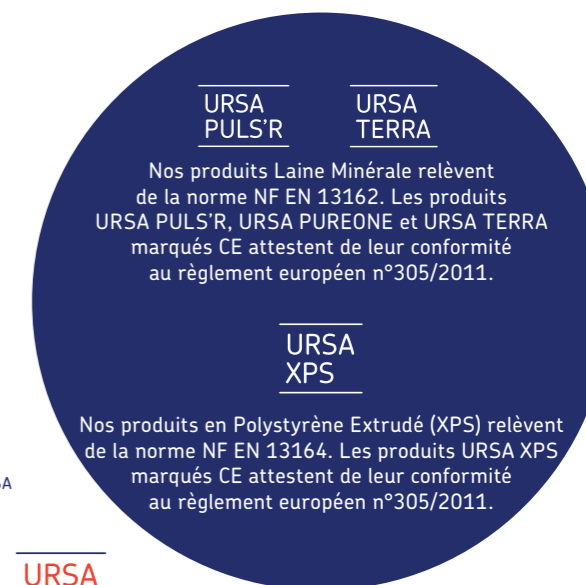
URSA
PULS'R

URSA
TERRA

Nos produits Laine Minérale relèvent de la norme NF EN 13162. Les produits URSA PULS'R, URSA PUREONE et URSA TERRA marqués CE attestent de leur conformité au règlement européen n°305/2011.

URSA
XPS

Nos produits en Polystyrène Extrudé (XPS) relèvent de la norme NF EN 13164. Les produits URSA XPS marqués CE attestent de leur conformité au règlement européen n°305/2011.

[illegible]A

URSA